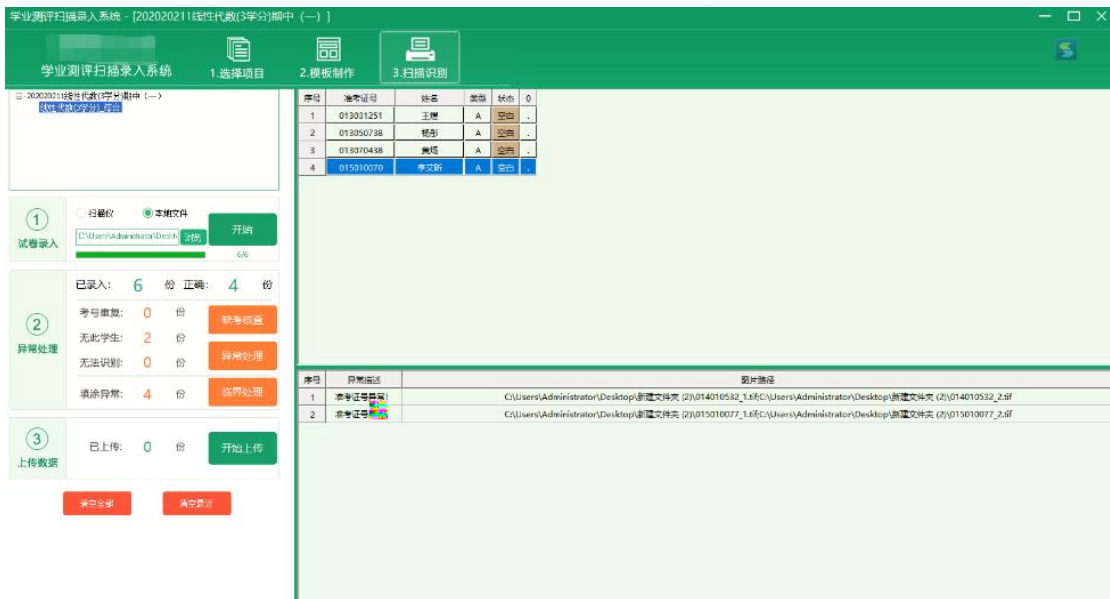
学业测评扫描录入系统 - [202020211线性代数(3学分)期中 (一) ]

学业测评扫描录入系统

1.选择项目

2.模板制作

3.扫描识别

202020211线性代数(3学分)期中 (一)
线性代数(3学分)_综合

| 序号 | 准考证号 | 姓名 | 类型 | 状态 | 0 |
|---|---|---|---|---|---|
| 1 | 013031251 | 王博 | A | 空白 | . |
| 2 | 013050738 | 杨彤 | A | 空白 | . |
| 3 | 013070438 | 黄玛 | A | 空白 | . |
| 4 | 015010070 | 李文新 | A | 空白 | . |

① 试卷录入

扫描仪

本地文件

C:\Users\Administrator\Deskt

浏览

开始

6/6

② 异常处理

已录入: 6 份 正确: 4 份

考号重复: 0 份

无此学生: 2 份

无法识别: 0 份

填涂异常: 4 份

缺考核查

异常处理

临界处理

③ 上传数据

已上传: 0 份

开始上传

清空全部

清空最近

| 序号 | 异常描述 | 图片路径 |
|---|---|---|
| 1 | 准考证号异常! | C:\Users\Administrator\Desktop\新建文件夹 (2)\014010532_1.tif;C:\Users\Administrator\Desktop\新建文件夹 (2)\014010532_2.tif |
| 2 | 准考证号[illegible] | C:\Users\Administrator\Desktop\新建文件夹 (2)\015010077_1.tif;C:\Users\Administrator\Desktop\新建文件夹 (2)\015010077_2.tif |